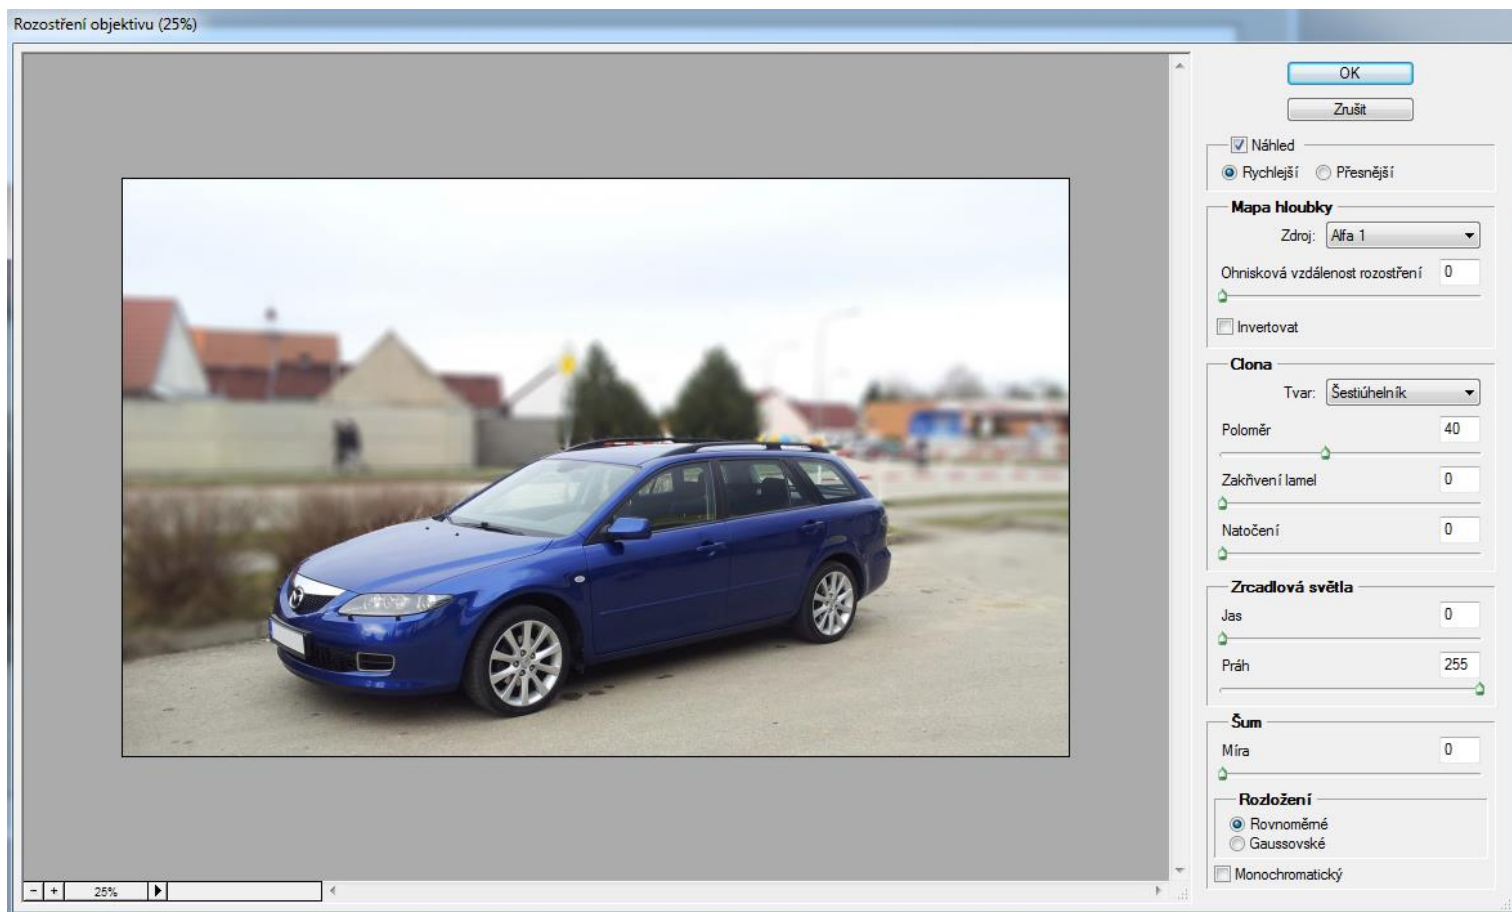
Rozostření objektivu (25%)

OK

Zrušit

Náhled

Rychlejší Přesnější

Mapa hloubky

Zdroj: Alfa 1

Ohnisková vzdálenost rozostření 0

Invertovat

Clona

Tvar: Šestiúhelník

Poloměr 40

Zakřivení lamel 0

Natočení 0

Zrcadlová světla

Jas 0

Práh 255

Šum

Míra 0

Rozložení

Rovnoměrné

Gaussovské

Monochromatický

- + 25%